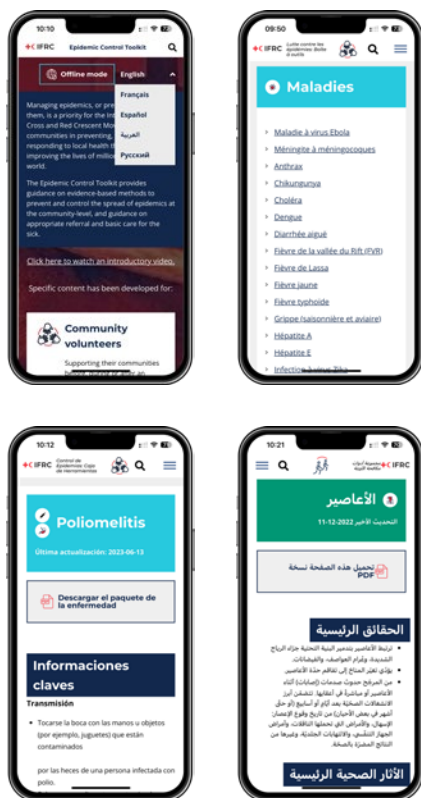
10:10

IFRC Epidemic Control Toolkit

Offline mode English

Français
Español
العربية
Русский

Managing epidemics, or pre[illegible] them, is a priority for the in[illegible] Cross and Red Crescent Mo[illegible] communities in preventing, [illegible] responding to local health t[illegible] improving the lives of millio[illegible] world.

The Epidemic Control Toolkit provides guidance on evidence-based methods to prevent and control the spread of epidemics at the community-level, and guidance on appropriate referral and basic care for the sick.

Click here to watch an introductory video.

Specific content has been developed for:

Community volunteers

Supporting their communities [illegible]

09:50

IFRC Lutte contre les épidémies: Boîte à outils

Maladies

Maladie à virus Ebola
Méningite à méningocoques
Anthrax
Chikungunya
Choléra
Dengue
Diarrhée aiguë
Fièvre de la vallée du Rift (FVR)
Fièvre de Lassa
Fièvre jaune
Fièvre typhoïde
Grippe (saisonnière et aviaire)
Hépatite A
Hépatite E
Infection à virus Zika

10:12

IFRC Control de Epidemias: Caja de Herramientas

Poliomelitis

Última actualización: 2023-06-13

Descargar el paquete de la enfermedad

Informaciones claves

Transmisión

Tocarse la boca con las manos u objetos (por ejemplo, juguetes) que están contaminados

por las heces de una persona infectada con polio.

10:21

IFRC

الأعاصير

التحديث الأخير 2022-12-11

تحميل هذه الصفحة نسخة PDF

الحقائق الرئيسية

الأثار الصحية الرئيسية